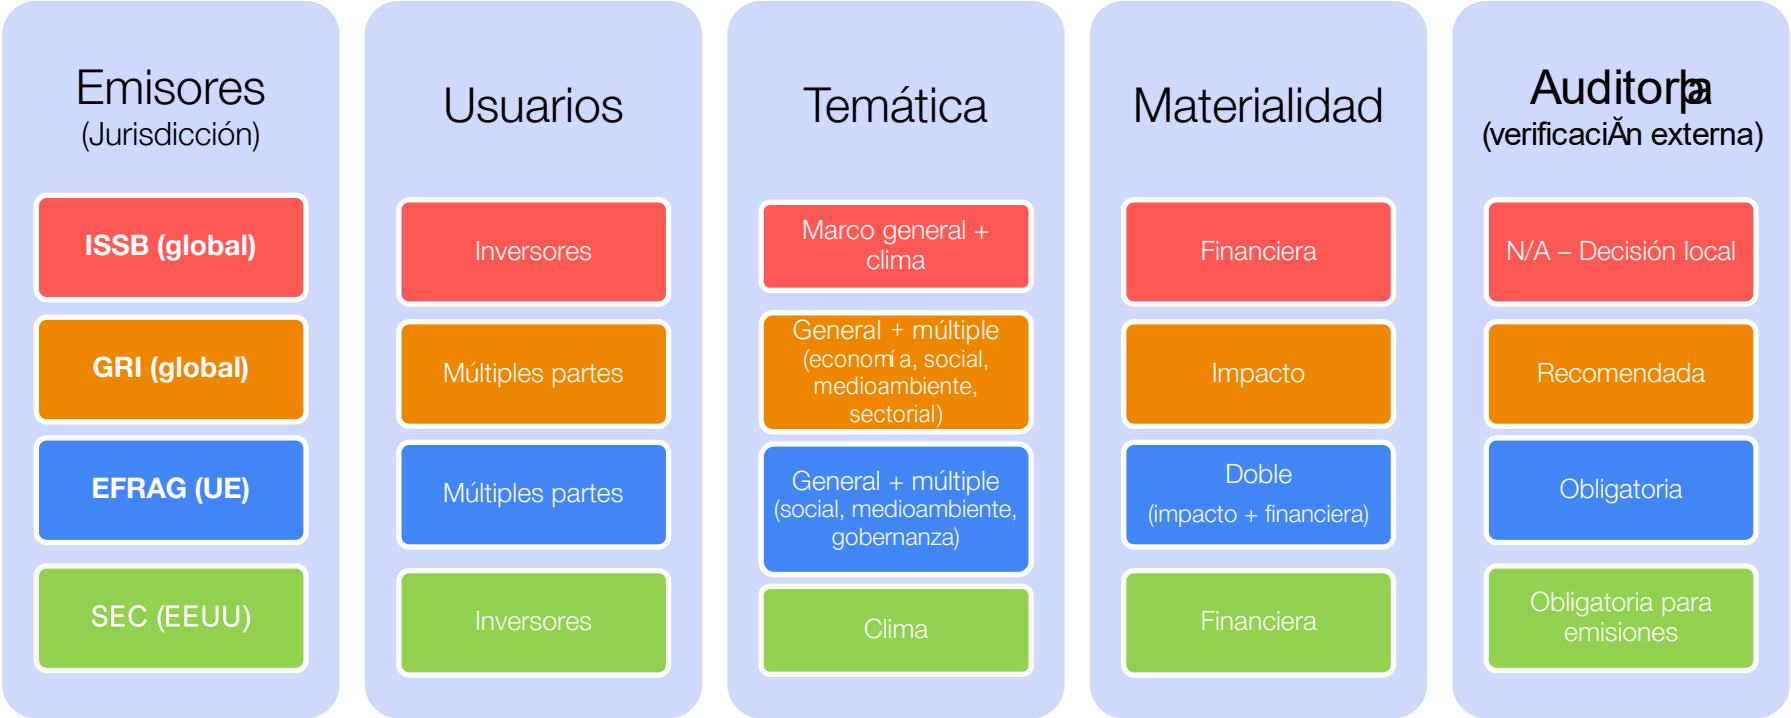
Emisores
(Jurisdicción)

ISSB (global)

GRI (global)

EFRAG (UE)

SEC (EEUU)

Usuarios

Inversores

Múltiples partes

Múltiples partes

Inversores

Temática

Marco general + clima

General + múltiple (economía, social, medioambiente, sectorial)

General + múltiple (social, medioambiente, gobernanza)

Clima

Materialidad

Financiera

Impacto

Doble
(impacto + financiera)

Financiera

Auditoría
(verificaciĂn externa)

N/A – Decisión local

Recomendada

Obligatoria

Obligatoria para emisiones